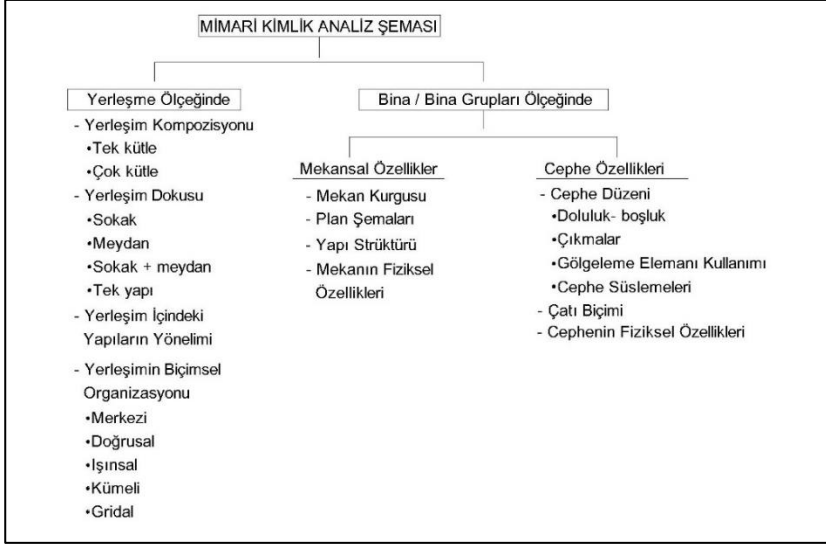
MİMARİ KİMLİK ANALİZ ŞEMASI

Yerleşme Ölçeğinde
- Yerleşim Kompozisyonu
•Tek kütle
•Çok kütle
- Yerleşim Dokusu
•Sokak
•Meydan
•Sokak + meydan
•Tek yapı
- Yerleşim İçindeki Yapıların Yönelimi
- Yerleşimin Biçimsel Organizasyonu
•Merkezi
•Doğrusal
•Işınsal
•Kümeli
•Gridal

Bina / Bina Grupları Ölçeğinde

Mekansal Özellikler
- Mekan Kurgusu
- Plan Şemaları
- Yapı Strüktürü
- Mekanın Fiziksel Özellikleri

Cephe Özellikleri
- Cephe Düzeni
•Doluluk- boşluk
•Çıkmalar
•Gölgeleme Elemanı Kullanımı
•Cephe Süslemeleri
- Çatı Biçimi
- Cephenin Fiziksel Özellikleri